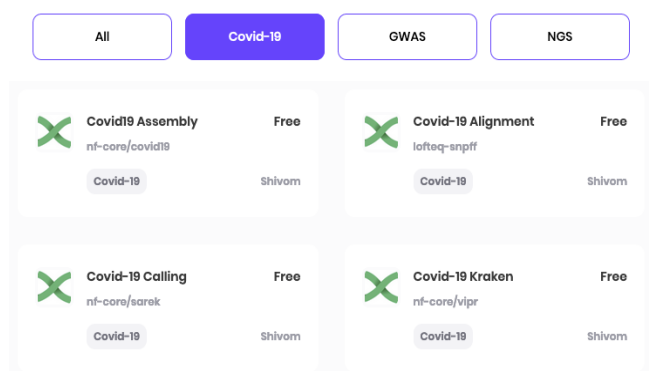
All
Covid-19
GWAS
NGS

Covid19 Assembly
Free
nf-core/covid19
Covid-19
Shivom

Covid-19 Alignment
Free
lofteq-snpff
Covid-19
Shivom

Covid-19 Calling
Free
nf-core/sarek
Covid-19
Shivom

Covid-19 Kraken
Free
nf-core/vipr
Covid-19
Shivom